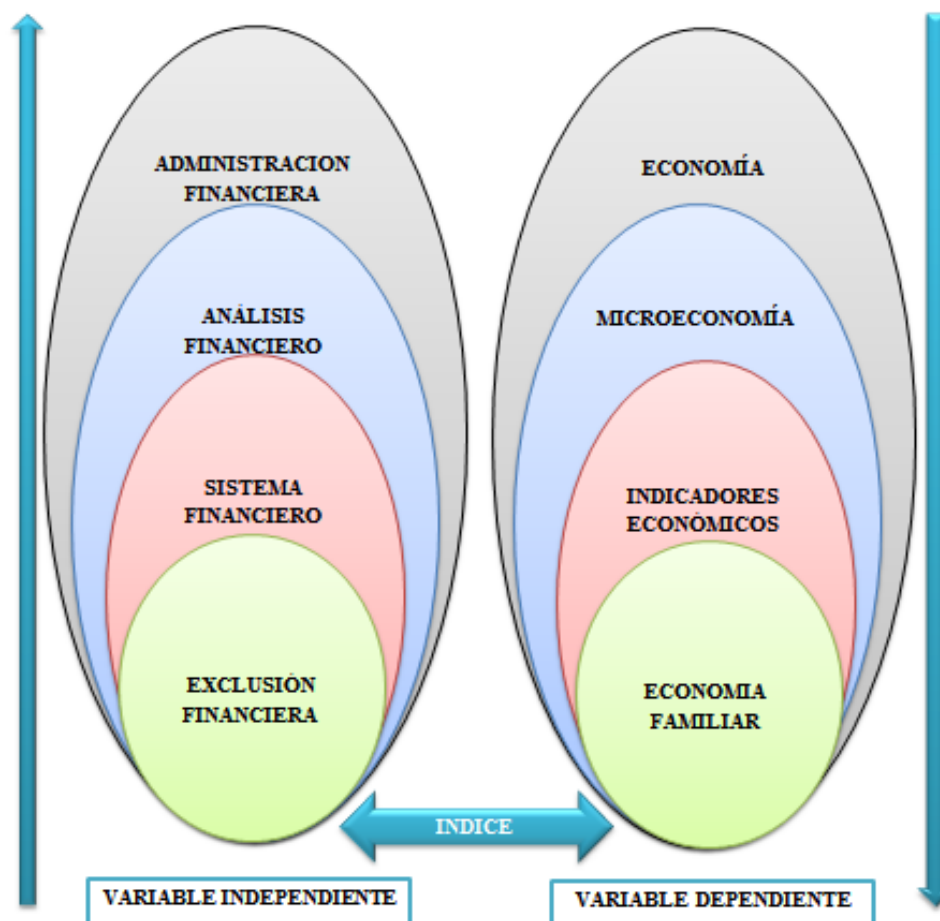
ADMINISTRACION FINANCIERA

ANÁLISIS FINANCIERO

SISTEMA FINANCIERO

EXCLUSIÓN FINANCIERA

ECONOMÍA

MICROECONOMÍA

INDICADORES ECONÓMICOS

ECONOMIA FAMILIAR

INDICE

VARIABLE INDEPENDIENTE

VARIABLE DEPENDIENTE